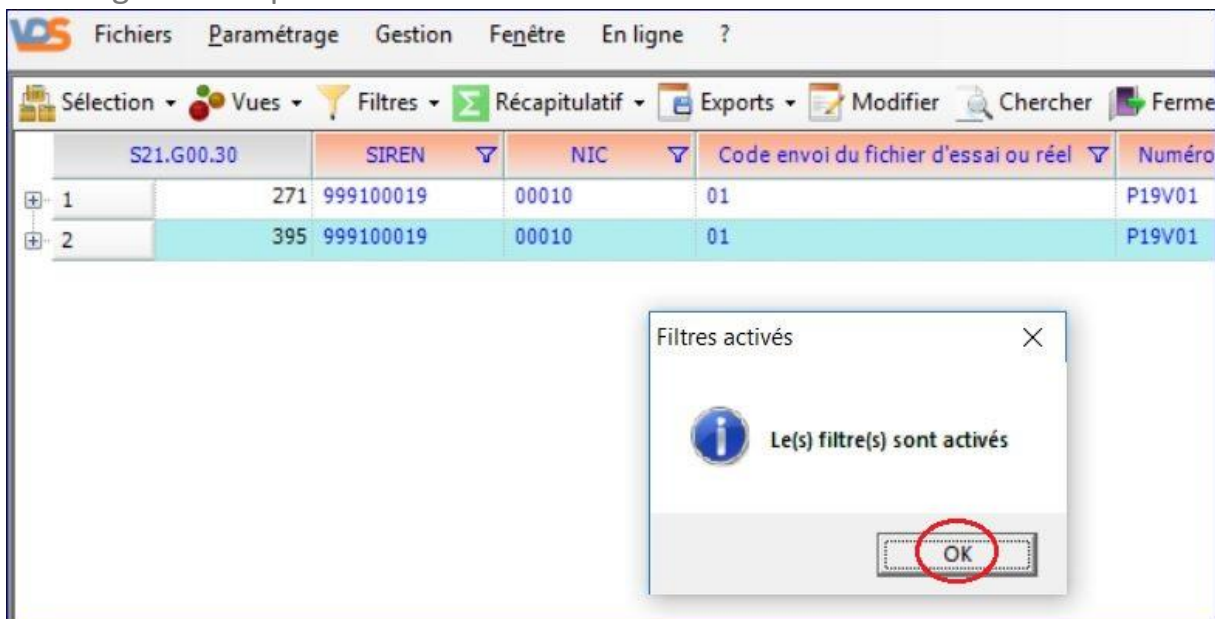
VDS Fichiers Paramétrage Gestion Fenêtre En ligne ?

Sélection ▾ Vues ▾ Filtres ▾ Récapitulatif ▾ Exports ▾ Modifier Chercher Ferme

| | S21.G00.30 | SIREN | NIC | Code envoi du fichier d'essai ou réel | Numéro |
|---|---|---|---|---|---|
| 1 | 271 | 999100019 | 00010 | 01 | P19V01 |
| 2 | 395 | 999100019 | 00010 | 01 | P19V01 |

Filtres activés

Le(s) filtre(s) sont activés

OK